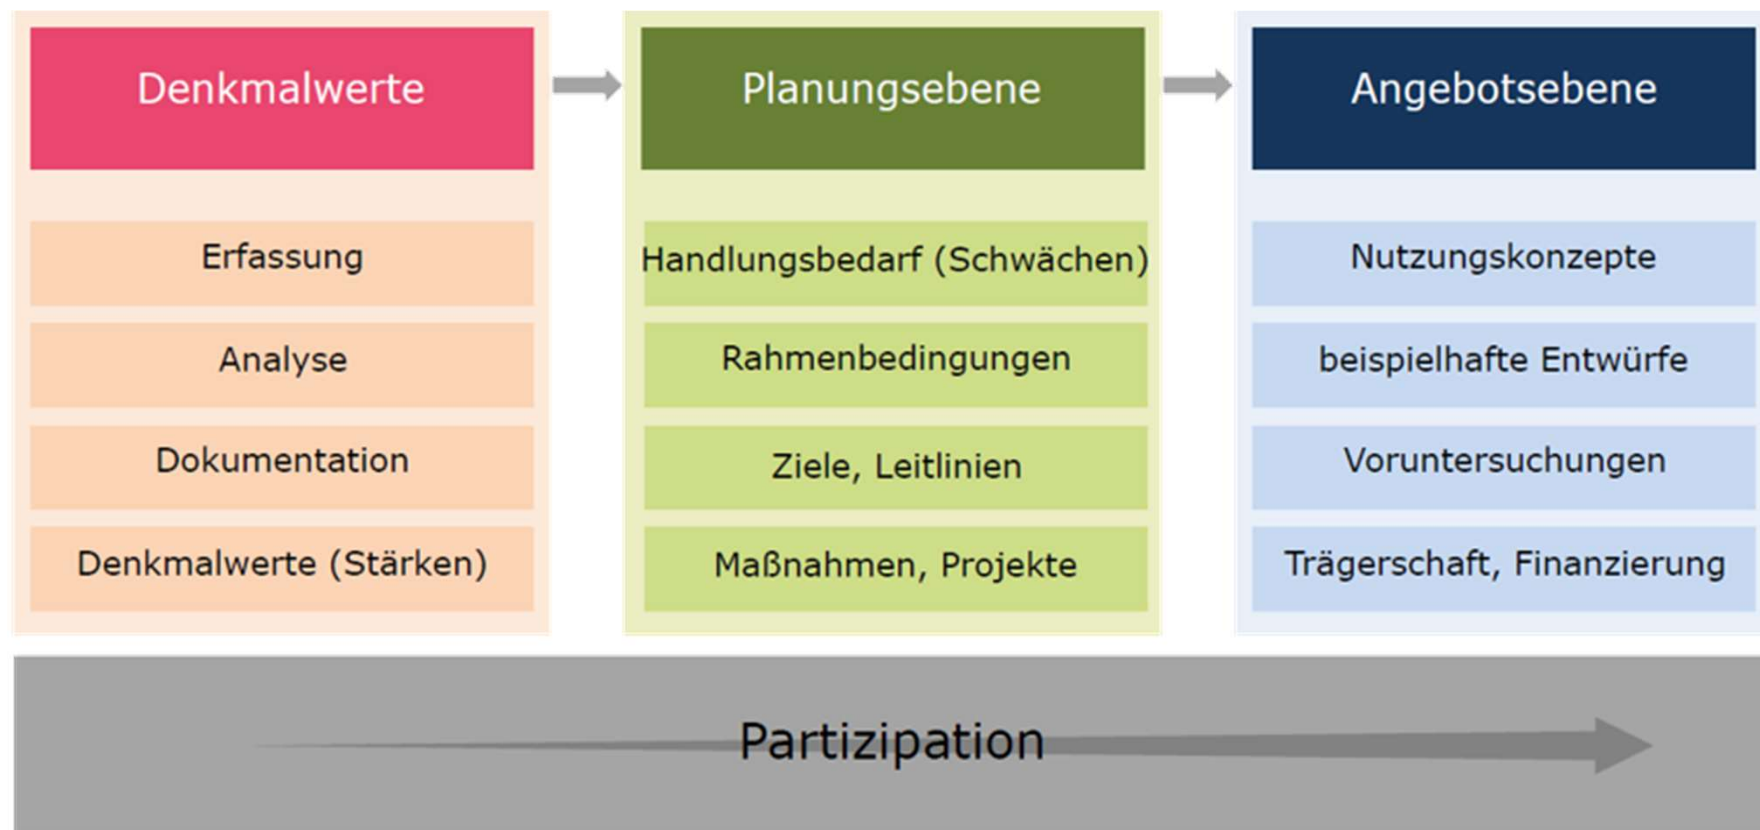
Denkmalwerte

Erfassung

Analyse

Dokumentation

Denkmalwerte (Stärken)

Planungsebene

Handlungsbedarf (Schwächen)

Rahmenbedingungen

Ziele, Leitlinien

Maßnahmen, Projekte

Angebotsebene

Nutzungskonzepte

beispielhafte Entwürfe

Voruntersuchungen

Trägerschaft, Finanzierung

Partizipation